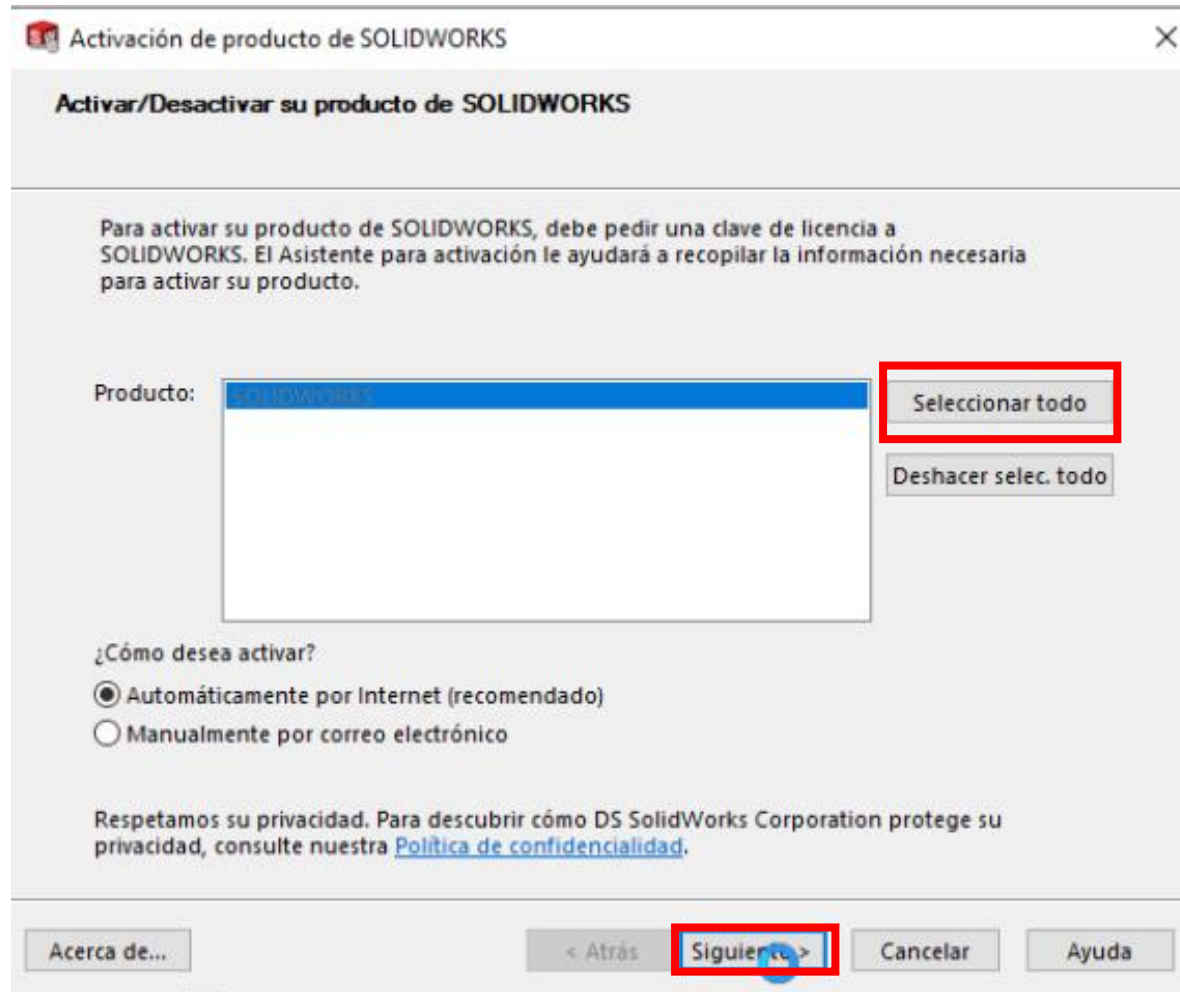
Activación de producto de SOLIDWORKS

Activar/Desactivar su producto de SOLIDWORKS

Para activar su producto de SOLIDWORKS, debe pedir una clave de licencia a SOLIDWORKS. El Asistente para activación le ayudará a recopilar la información necesaria para activar su producto.

Producto: SOLIDWORKS

Seleccionar todo

Deshacer selec. todo

¿Cómo desea activar?

Automáticamente por Internet (recomendado)

Manualmente por correo electrónico

Respetamos su privacidad. Para descubrir cómo DS SolidWorks Corporation protege su privacidad, consulte nuestra Política de confidencialidad.

Acerca de...

< Atrás

Siguie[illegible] >

Cancelar

Ayuda